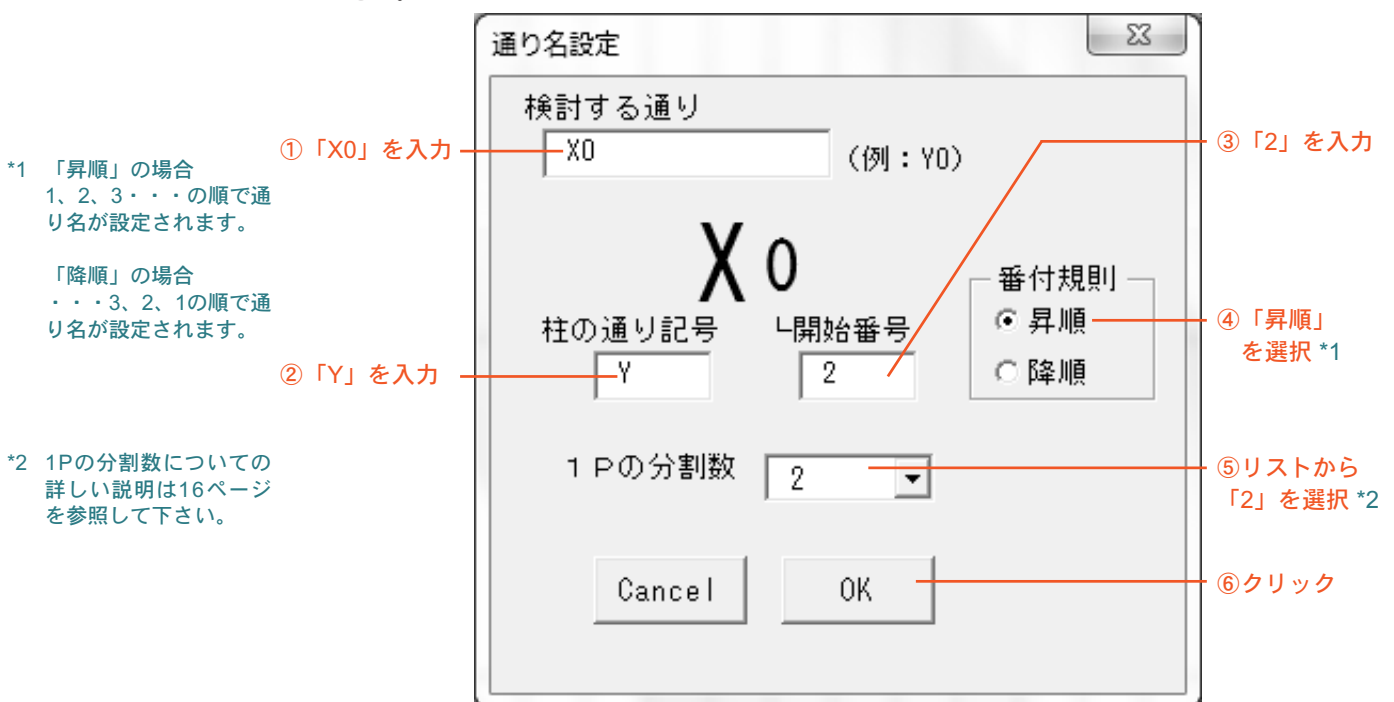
*1 「昇順」の場合
1、2、3・・・の順で通り名が設定されます。

「降順」の場合
・・・3、2、1の順で通り名が設定されます。

*2 1Pの分割数についての詳しい説明は16ページを参照して下さい。

通り名設定

検討する通り

①「X0」を入力

X0

(例：Y0)

③「2」を入力

X0

番付規則

柱の通り記号

└開始番号

昇順

④「昇順」を選択 *1

②「Y」を入力

Y

2

降順

1Pの分割数

2

⑤リストから「2」を選択 *2

Cancel

OK

⑥クリック